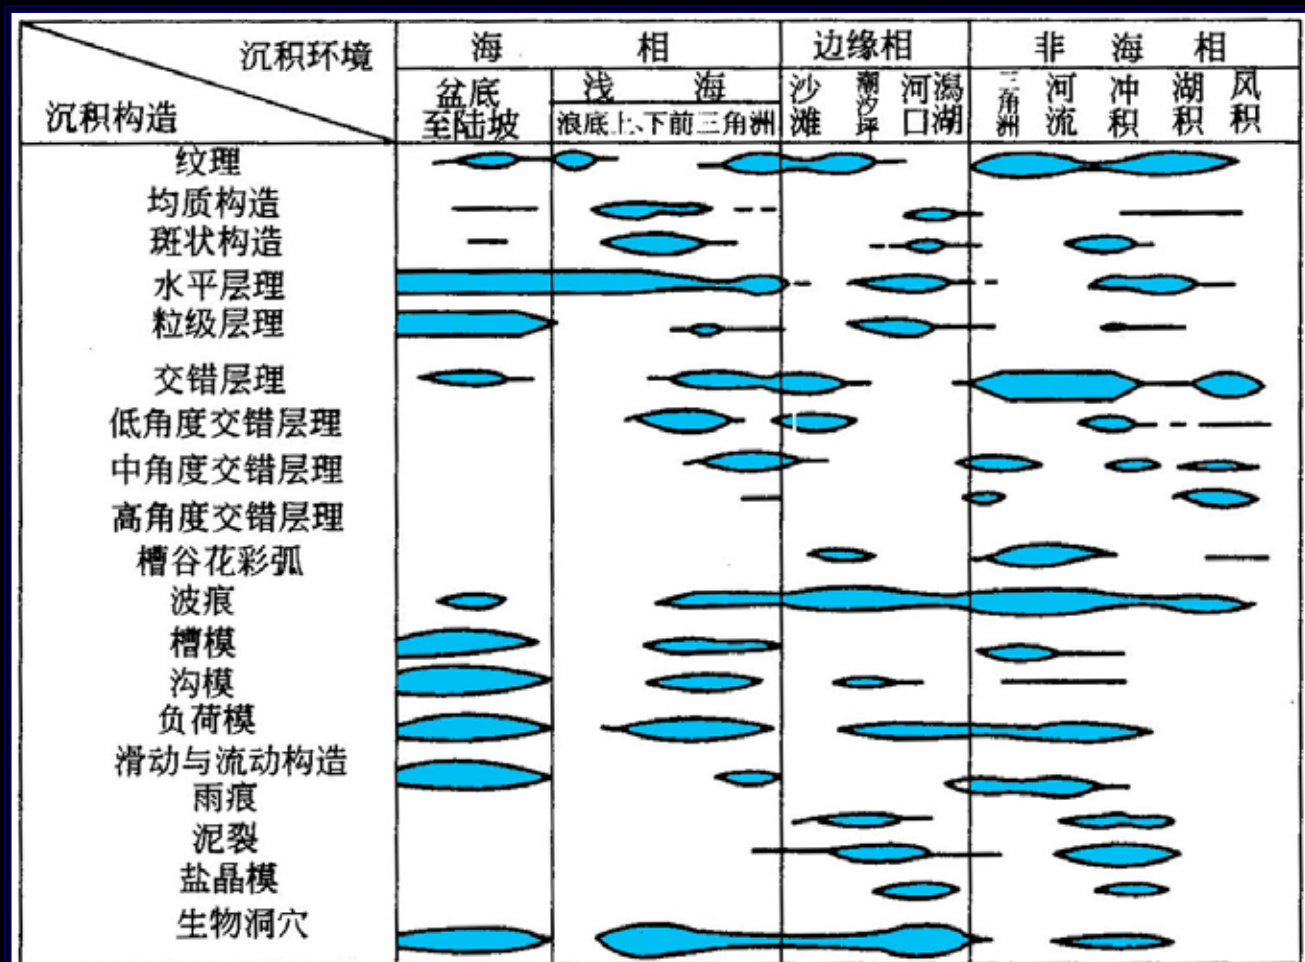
| 沉积环境 / 沉积构造 | 海相 盆底至陆坡 | 浅海 浪底上、下前三角洲 | 边缘相 沙滩 | 潮汐坪 | 河口 | 潟湖 | 非海相 三角洲 | 河流 | 冲积 | 湖积 | 风积 |
|---|---|---|---|---|---|---|---|---|---|---|---|
| 纹理 | | | | | | | | | | | |
| 均质构造 | | | | | | | | | | | |
| 斑状构造 | | | | | | | | | | | |
| 水平层理 | | | | | | | | | | | |
| 粒级层理 | | | | | | | | | | | |
| 交错层理 | | | | | | | | | | | |
| 低角度交错层理 | | | | | | | | | | | |
| 中角度交错层理 | | | | | | | | | | | |
| 高角度交错层理 | | | | | | | | | | | |
| 槽谷花彩弧 | | | | | | | | | | | |
| 波痕 | | | | | | | | | | | |
| 槽模 | | | | | | | | | | | |
| 沟模 | | | | | | | | | | | |
| 负荷模 | | | | | | | | | | | |
| 滑动与流动构造 | | | | | | | | | | | |
| 雨痕 | | | | | | | | | | | |
| 泥裂 | | | | | | | | | | | |
| 盐晶模 | | | | | | | | | | | |
| 生物洞穴 | | | | | | | | | | | |